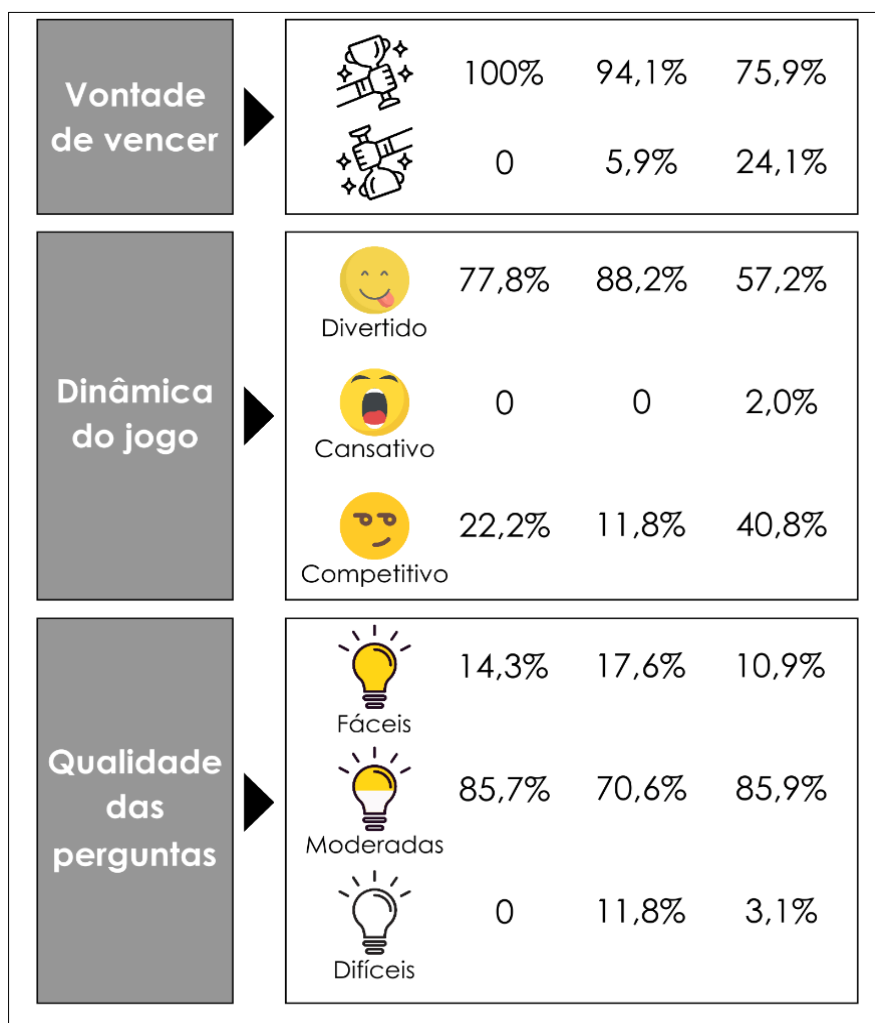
Vontade de vencer

100% 94,1% 75,9%

0 5,9% 24,1%

Dinâmica do jogo

Divertido 77,8% 88,2% 57,2%

Cansativo 0 0 2,0%

Competitivo 22,2% 11,8% 40,8%

Qualidade das perguntas

Fáceis 14,3% 17,6% 10,9%

Moderadas 85,7% 70,6% 85,9%

Difíceis 0 11,8% 3,1%